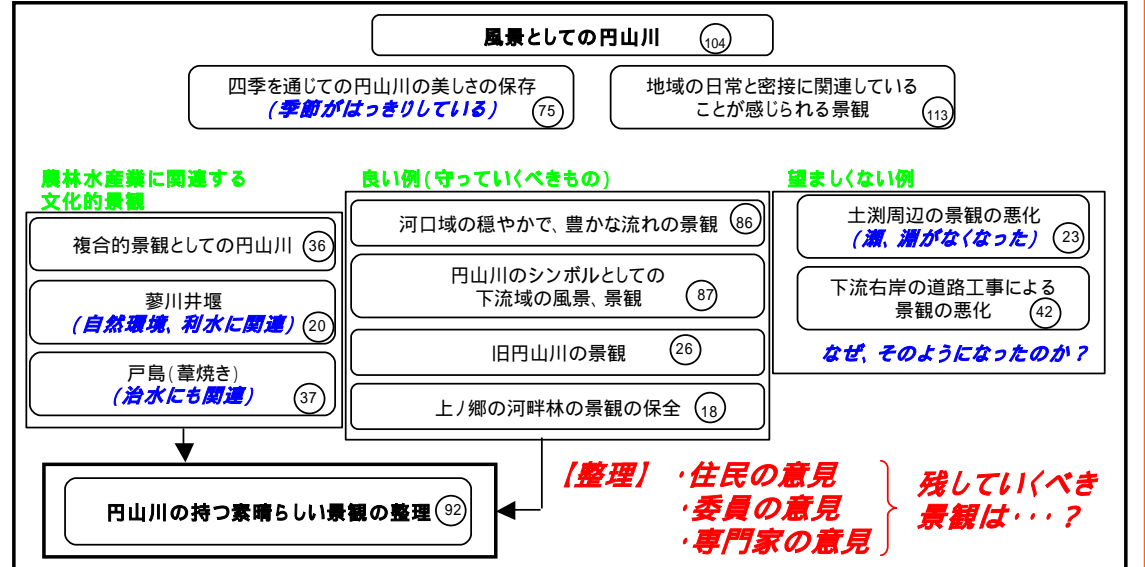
風景としての円山川 104

四季を通じての円山川の美しさの保存
(季節がはっきりしている) 75

地域の日常と密接に関連している
ことが感じられる景観 113

農林水産業に関連する
文化的景観

複合的景観としての円山川 36

蓼川井堰
(自然環境、利水に関連) 20

戸島(葦焼き)
(治水にも関連) 37

良い例(守っていくべきもの)

河口域の穏やかで、豊かな流れの景観 86

円山川のシンボルとしての
下流域の風景、景観 87

旧円山川の景観 26

上ノ郷の河畔林の景観の保全 18

望ましくない例

土渕周辺の景観の悪化
(瀬、淵がなくなった) 23

下流右岸の道路工事による
景観の悪化 42

なぜ、そのようになったのか？

円山川の持つ素晴らしい景観の整理 92

【整理】 ・住民の意見
・委員の意見
・専門家の意見

残していくべき
景観は・・・？